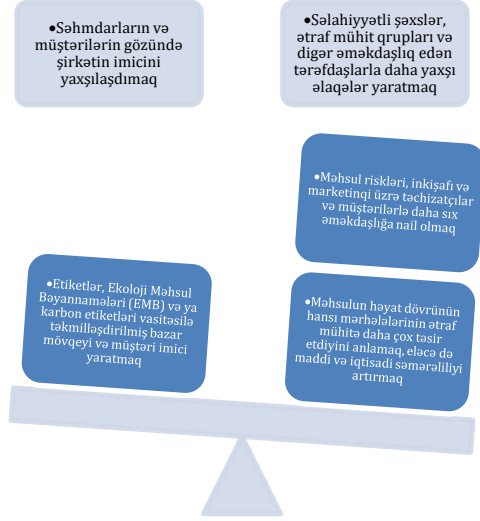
•Səhmdarların və müştərilərin gözündə şirkətin imicini yaxşılaşdımaq

•Səlahiyyətli şəxslər, ətraf mühit qrupları və digər əməkdaşlıq edən tərəfdaşlarla daha yaxşı əlaqələr yaratmaq

•Məhsul riskləri, inkişafı və marketinqi üzrə təchizatçılar və müştərilərlə daha sıx əməkdaşlığa nail olmaq

•Etiketlər, Ekoloji Məhsul Bəyannamələri (EMB) və ya karbon etiketləri vasitəsilə təkmilləşdirilmiş bazar mövqeyi və müştəri imici yaratmaq

•Məhsulun həyat dövrünün hansı mərhələlərinin ətraf mühitə daha çox təsir etdiyini anlamaq, eləcə də maddi və iqtisadi səmərəliliyi artırmaq